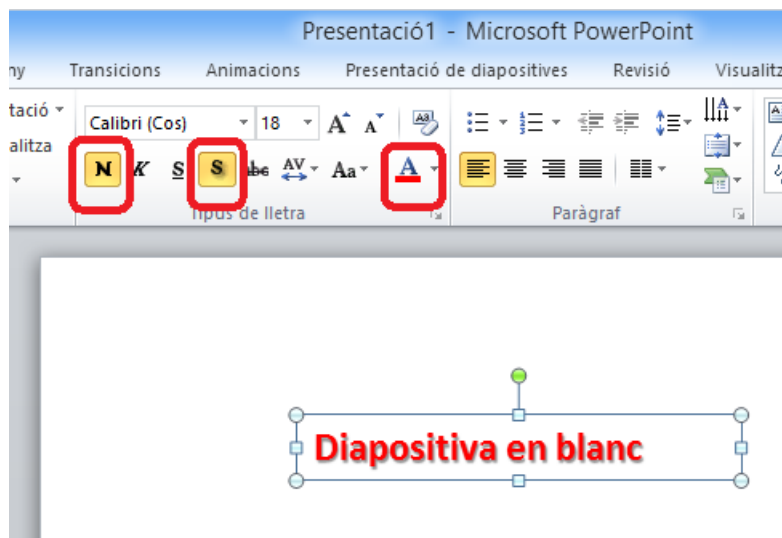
Presentació1 - Microsoft PowerPoint

ny Transicions Animacions Presentació de diapositives Revisió Visualitz

tació
alitza

Calibri (Cos) 18

N K S S abc AV Aa A

Tipus de lletra

Paràgraf

Diapositiva en blanc